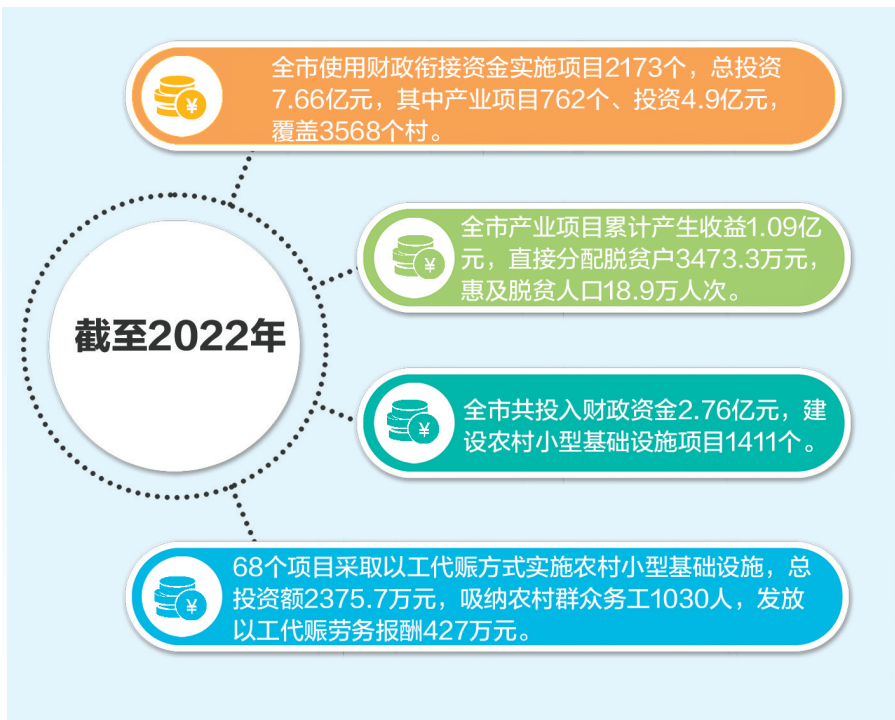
截至2022年

¥

全市使用财政衔接资金实施项目2173个，总投资7.66亿元，其中产业项目762个、投资4.9亿元，覆盖3568个村。

¥

全市产业项目累计产生收益1.09亿元，直接分配脱贫户3473.3万元，惠及脱贫人口18.9万人次。

¥

全市共投入财政资金2.76亿元，建设农村小型基础设施项目1411个。

¥

68个项目采取以工代赈方式实施农村小型基础设施，总投资额2375.7万元，吸纳农村群众务工1030人，发放以工代赈劳务报酬427万元。